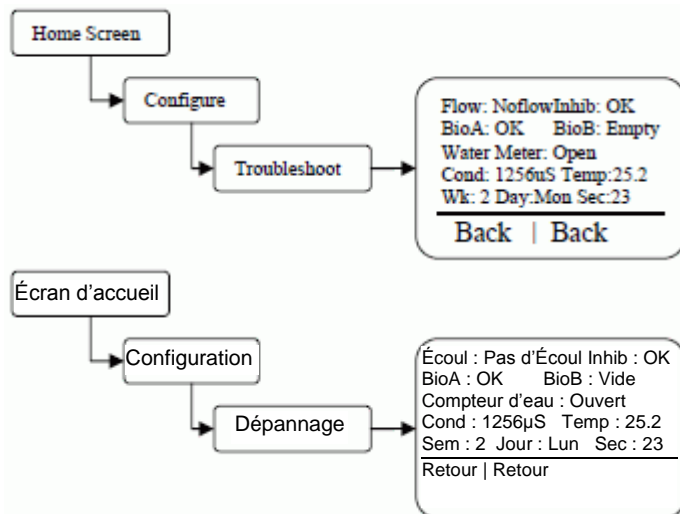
Home Screen

Configure

Troubleshoot

Flow: NoflowInhib: OK
BioA: OK BioB: Empty
Water Meter: Open
Cond: 1256uS Temp:25.2
Wk: 2 Day:Mon Sec:23

Back | Back

Écran d'accueil

Configuration

Dépannage

Écoul : Pas d'Écoul Inhib : OK
BioA : OK BioB : Vide
Compteur d'eau : Ouvert
Cond : 1256µS Temp : 25.2
Sem : 2 Jour : Lun Sec : 23

Retour | Retour